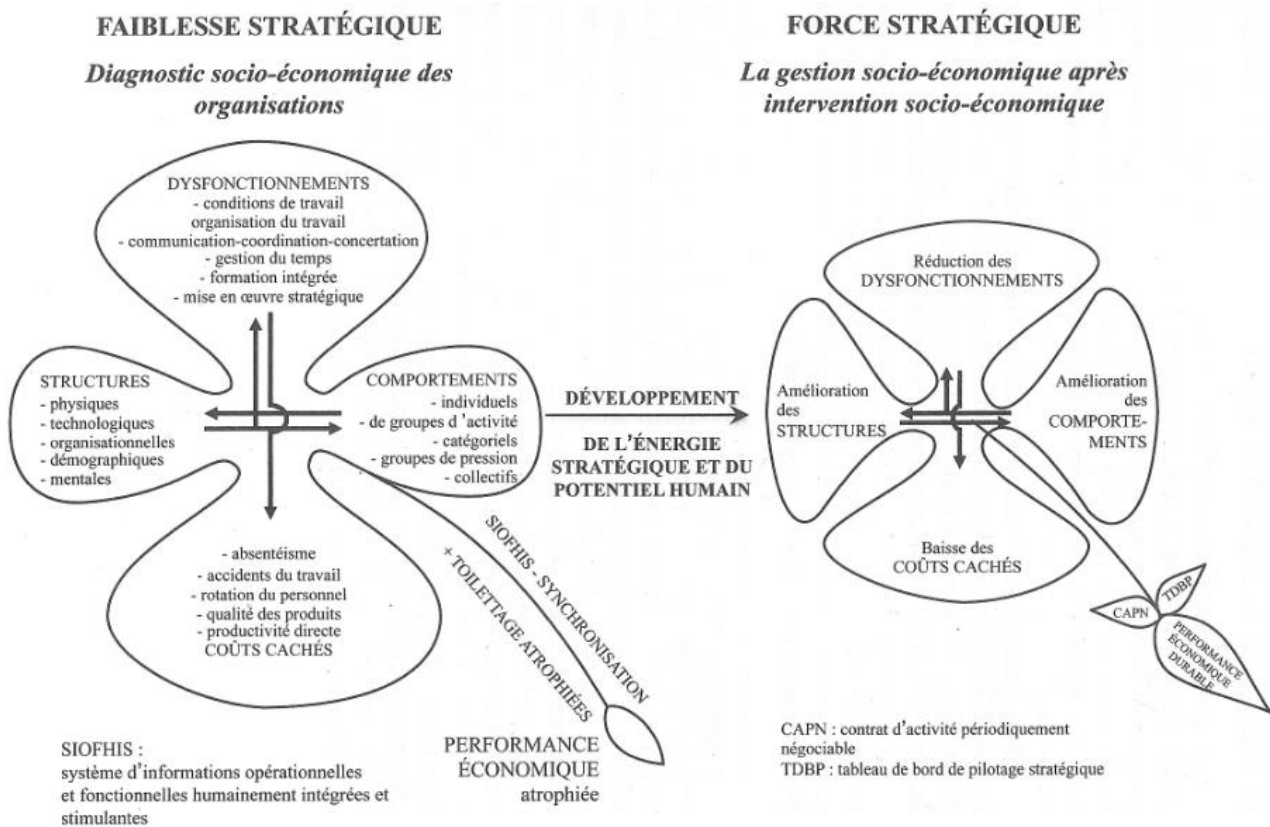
FAIBLESSE STRATÉGIQUE

*Diagnostic socio-économique des organisations*

DYSFONCTIONNEMENTS
- conditions de travail
organisation du travail
- communication-coordination-concertation
- gestion du temps
- formation intégrée
- mise en œuvre stratégique

STRUCTURES
- physiques
- technologiques
- organisationnelles
- démographiques
- mentales

COMPORTEMENTS
- individuels
- de groupes d'activité
- catégoriels
- groupes de pression
- collectifs

- absentéisme
- accidents du travail
- rotation du personnel
- qualité des produits
- productivité directe
COÛTS CACHÉS

SIOFHIS - SYNCHRONISATION
+ TOILETTAGE ATROPHIÉES

PERFORMANCE ÉCONOMIQUE atrophiée

SIOFHIS :
système d'informations opérationnelles et fonctionnelles humainement intégrées et stimulantes

DÉVELOPPEMENT
DE L'ÉNERGIE STRATÉGIQUE ET DU POTENTIEL HUMAIN

FORCE STRATÉGIQUE

*La gestion socio-économique après intervention socio-économique*

Réduction des DYSFONCTIONNEMENTS

Amélioration des STRUCTURES

Amélioration des COMPORTEMENTS

Baisse des COÛTS CACHÉS

TDBP

CAPN

PERFORMANCE ÉCONOMIQUE DURABLE

CAPN : contrat d'activité périodiquement négociable
TDBP : tableau de bord de pilotage stratégique